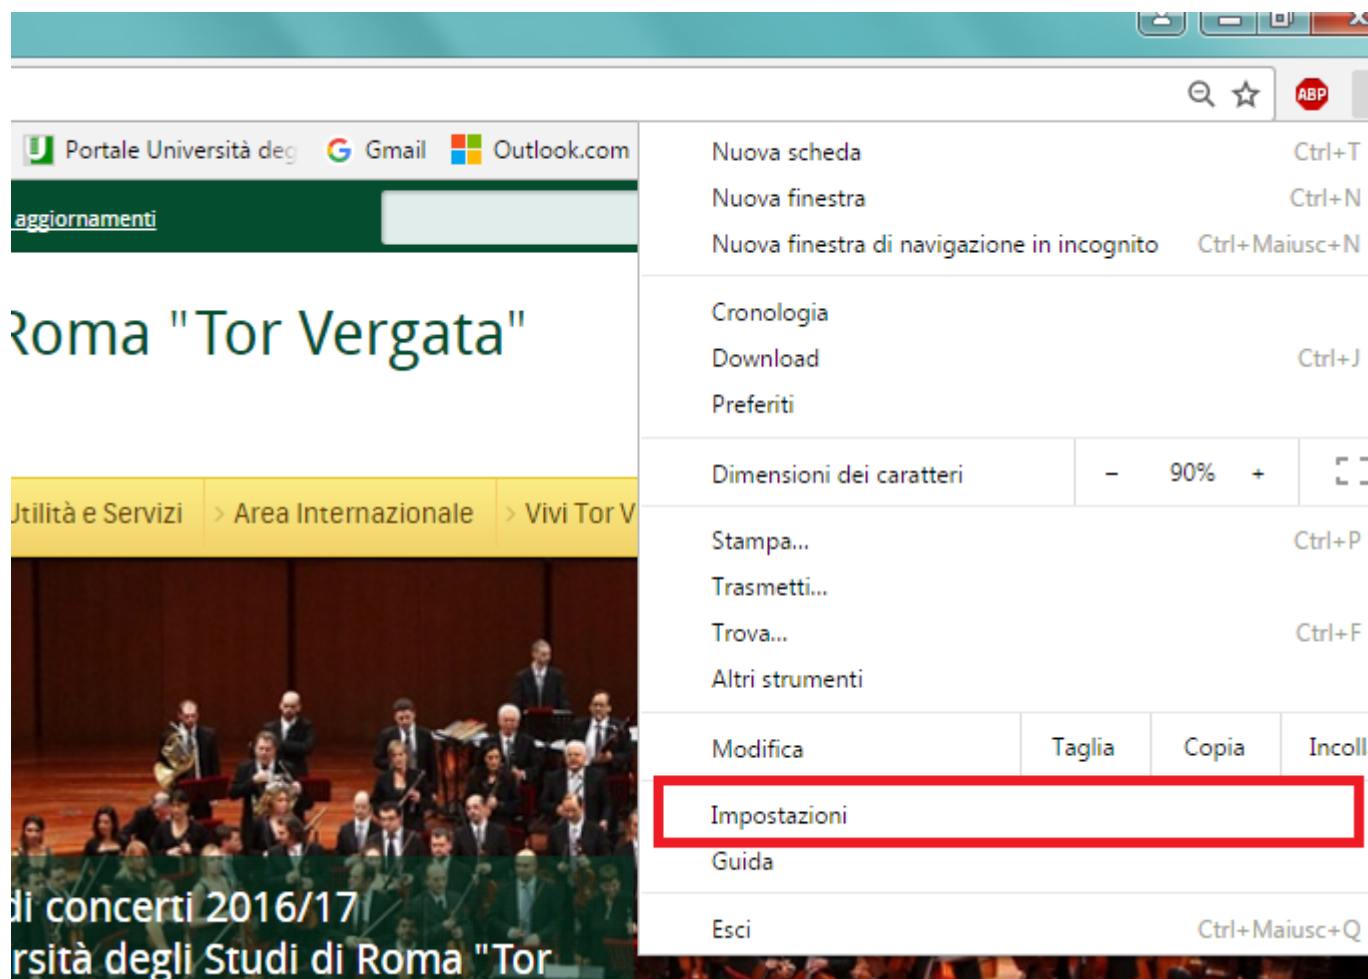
ABP

Portale Università deg Gmail Outlook.com

aggiornamenti

Roma "Tor Vergata"

Utilità e Servizi > Area Internazionale > Vivi Tor V

di concerti 2016/17
rsità degli Studi di Roma "Tor

Nuova scheda Ctrl+T
Nuova finestra Ctrl+N
Nuova finestra di navigazione in incognito Ctrl+Maiusc+N

Cronologia
Download Ctrl+J
Preferiti

Dimensioni dei caratteri – 90% +

Stampa... Ctrl+P
Trasmetti...
Trova... Ctrl+F
Altri strumenti

Modifica Taglia Copia Incoll

Impostazioni
Guida

Esci Ctrl+Maiusc+Q